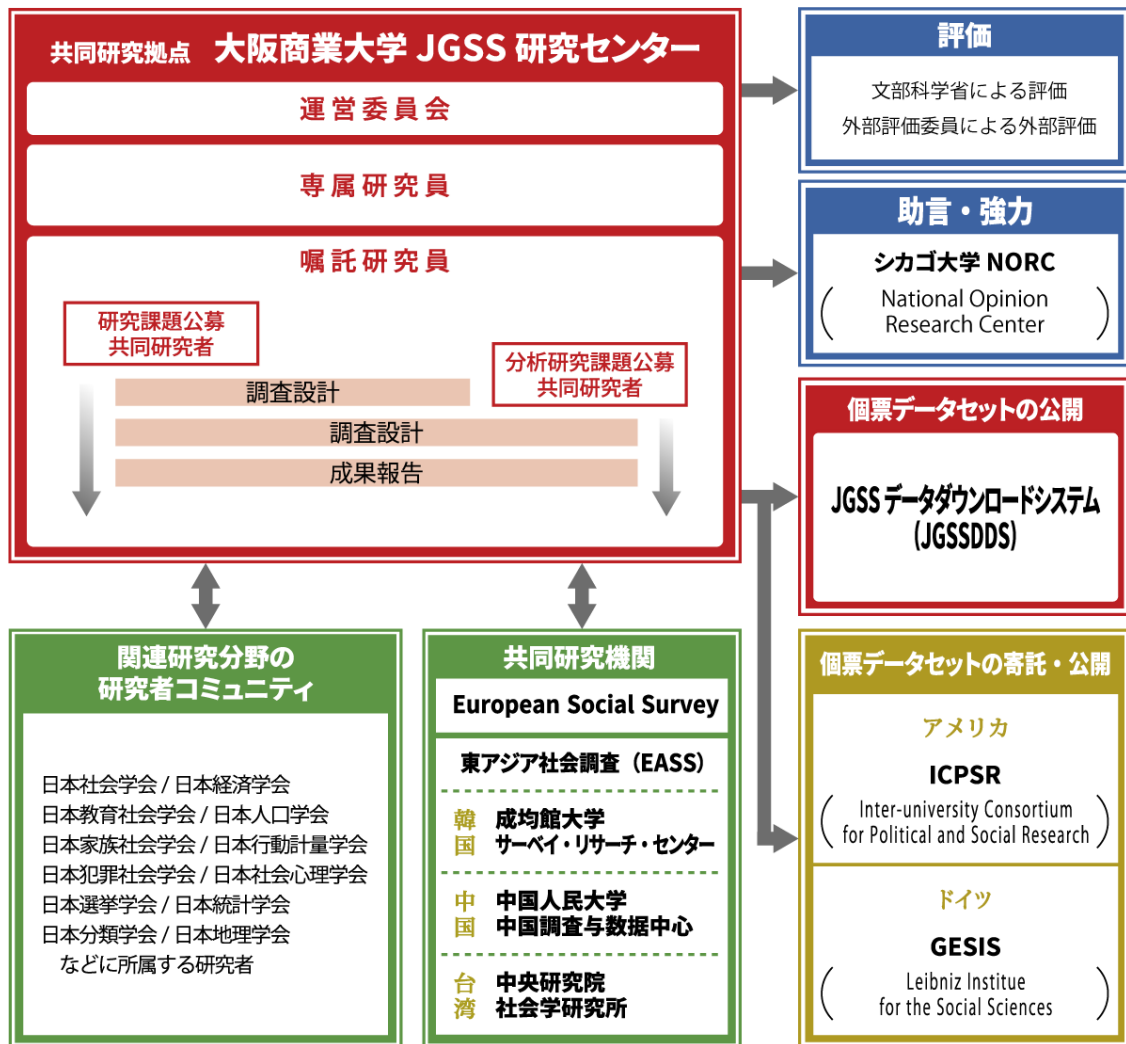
共同研究拠点　大阪商業大学 JGSS 研究センター

運営委員会

専属研究員

嘱託研究員

研究課題公募
共同研究者

分析研究課題公募
共同研究者

調査設計

調査設計

成果報告

評価

文部科学省による評価
外部評価委員による外部評価

助言・強力

シカゴ大学 NORC
( National Opinion Research Center )

個票データセットの公開

JGSS データダウンロードシステム
（JGSSDDS）

関連研究分野の
研究者コミュニティ

日本社会学会 / 日本経済学会
日本教育社会学会 / 日本人口学会
日本家族社会学会 / 日本行動計量学会
日本犯罪社会学会 / 日本社会心理学会
日本選挙学会 / 日本統計学会
日本分類学会 / 日本地理学会
などに所属する研究者

共同研究機関

European Social Survey

東アジア社会調査（EASS）

韓国　成均館大学
サーベイ・リサーチ・センター

中国　中国人民大学
中国調査与数据中心

台湾　中央研究院
社会学研究所

個票データセットの寄託・公開

アメリカ

ICPSR
( Inter-university Consortium for Political and Social Research )

ドイツ

GESIS
( Leibniz Institue for the Social Sciences )